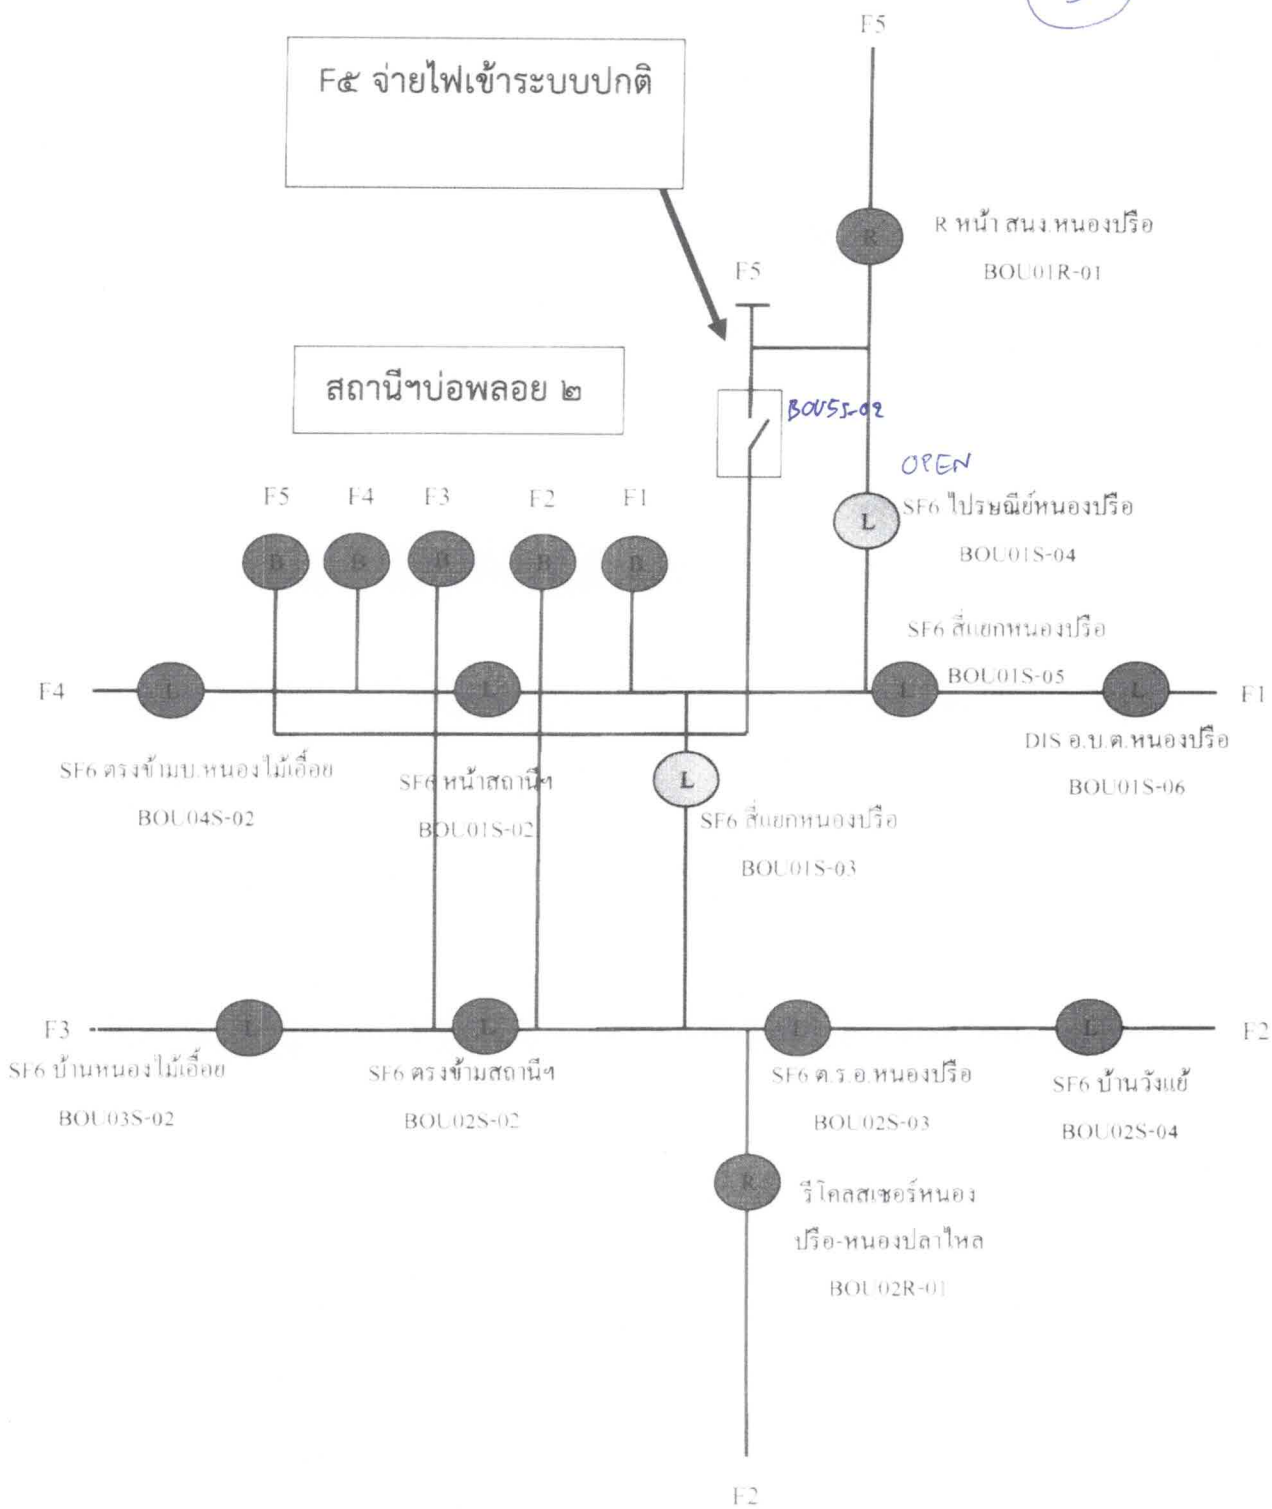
F5

F๕ จ่ายไฟเข้าระบบปกติ

R

R หน้า สนง.หนองปรือ

BOU01R-01

F5

สถานีฯบ่อพลอย ๒

BOU5S-02

OPEN

L

SF6 ไปรษณีย์หนองปรือ

BOU01S-04

F5 F4 F3 F2 F1

B B B B B

SF6 สี่แยกหนองปรือ

BOU01S-05

F4 L L L L F1

DIS อ.บ.ต.หนองปรือ

BOU01S-06

SF6 ตรงข้ามบ.หนองไม้เอื้อย

BOU04S-02

SF6 หน้าสถานีฯ

BOU01S-02

L

SF6 สี่แยกหนองปรือ

BOU01S-03

F3 L L L L F2

SF6 บ้านหนองไม้เอื้อย

BOU03S-02

SF6 ตรงข้ามสถานีฯ

BOU02S-02

SF6 ต.ร.อ.หนองปรือ

BOU02S-03

SF6 บ้านวังแย้

BOU02S-04

R

รีโคลสเซอร์หนองปรือ-หนองปลาไหล

BOU02R-01

F2